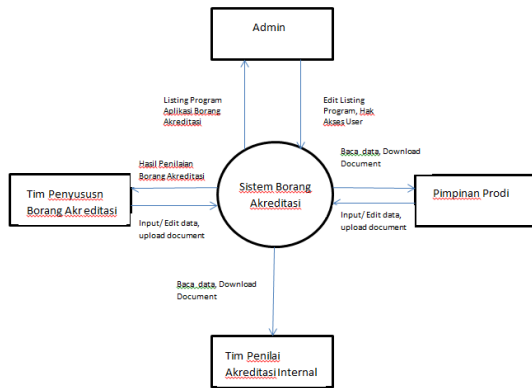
Admin

Listing Program Aplikasi Borang Akreditasi

Edit Listing Program, Hak Akses User

Hasil Penilaian Borang Akreditasi

Baca data, Download Document

Tim Penyususn Borang Akreditasi

Sistem Borang Akreditasi

Pimpinan Prodi

Input/ Edit data, upload document

Input/ Edit data, upload document

Baca data, Download Document

Tim Penilai Akreditasi Internal